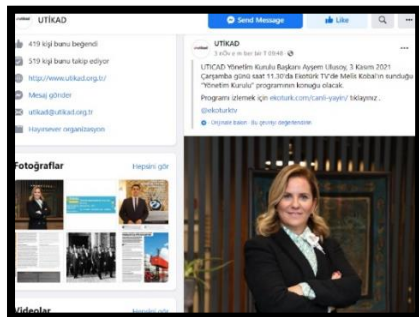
UTİKAD UTİKAD

Send Message

Like

419 kişi bunu beğendi

519 kişi bunu takip ediyor

http://www.utikad.org.tr/

Mesaj gönder

utikad@utikad.org.tr

Hayırsever organizasyon

Fotoğraflar

Hepsini gör

Videolar

UTİKAD

3 Kasım saat 11:00 · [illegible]

UTİKAD Yönetim Kurulu Başkanı Ayşem Ulusoy, 3 Kasım 2021 Çarşamba günü saat 11.30'da Ekotürk TV'de Melis Kobal'ın sunduğu "Yönetim Kurulu" programının konuğu olacak.

Programı izlemek için ekoturk.com/canli-yayin/ tıklayınız.

@ekoturktv

Orijinali göster · Bu çeviriyi değerlendirin